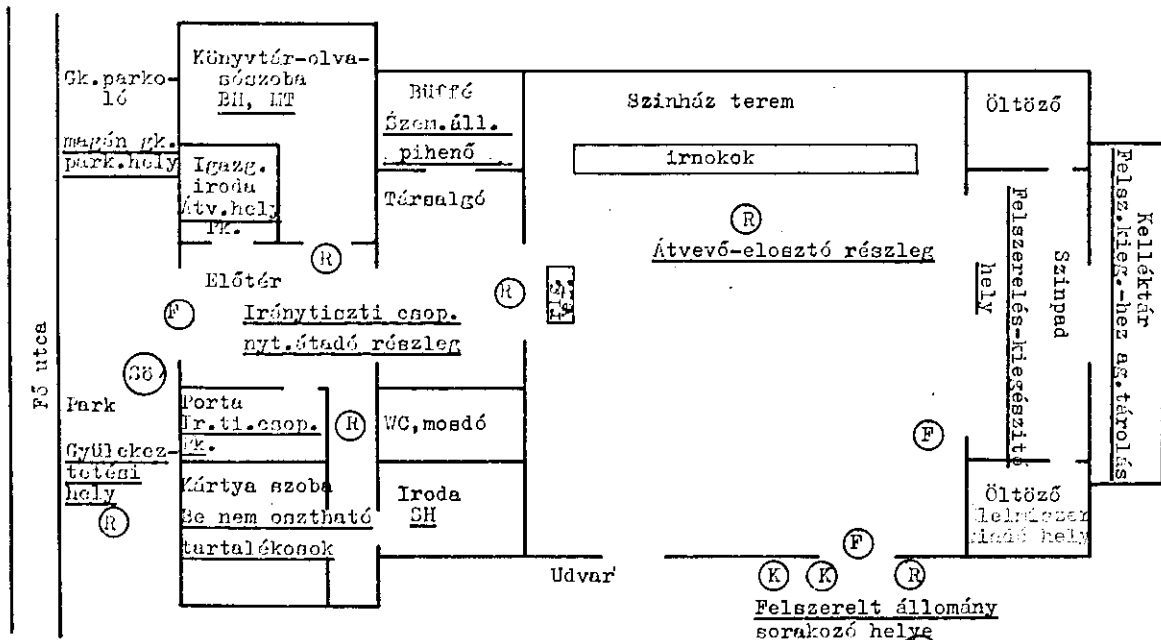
Gk.parkoló

magán gk. park.hely

Könyvtár-olvasószoba
BH, MT

Igazg. iroda
Átv.hely
Pk.

Büffé
Szem.áll. pihenő

Társalgó

Szinház terem

irnokok

Öltöző

Kelléktár
Felsz.kieg.-hez ag.tárolás

Felszerelés-kiegészítő hely

Szinpad

R

Átvevő-elosztó részleg

R

Előtér

F

Irányitoszti csop.
nyt.átadó részleg

R

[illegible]

Fő utca

Sö

Park

Gyülekeztetési hely

R

Porta
Ir.ti.csop.
Pk.

R

WC,mosdó

F

Kártya szoba
Be nem osztható tartalékosok

Iroda
SH

Öltöző
Helmászer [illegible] hely

Udvar

F

K

K

R

Felszerelt állomány sorakozó helye